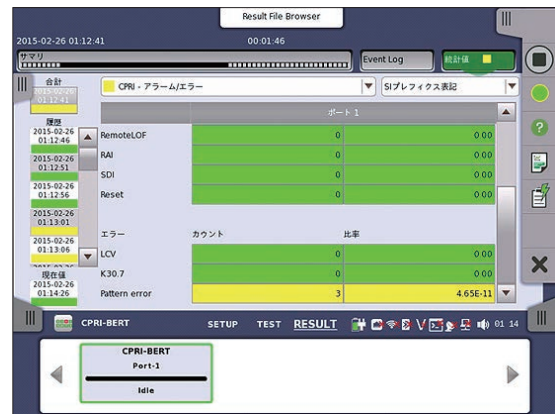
Result File Browser

2015-02-26 01:12:41

00:01:46

サマリ

Event Log

統計値

合計

2015-02-26 01:12:41

履歴

2015-02-26 01:12:46

2015-02-26 01:12:51

2015-02-26 01:12:56

2015-02-26 01:13:01

2015-02-26 01:13:06

現在値

2015-02-26 01:14:26

CPRI - アラーム/エラー

SIプレフィクス表記

ポート 1

| | | |
|---|---|---|
| RemoteLOF | 0 | 0.00 |
| RAI | 0 | 0.00 |
| SDI | 0 | 0.00 |
| Reset | 0 | 0.00 |
| エラー | カウント | 比率 |
| LCV | 0 | 0.00 |
| K30.7 | 0 | 0.00 |
| Pattern error | 3 | 4.65E-11 |

CPRI-BERT

SETUP TEST RESULT

01 14

CPRI-BERT

Port-1

Idle